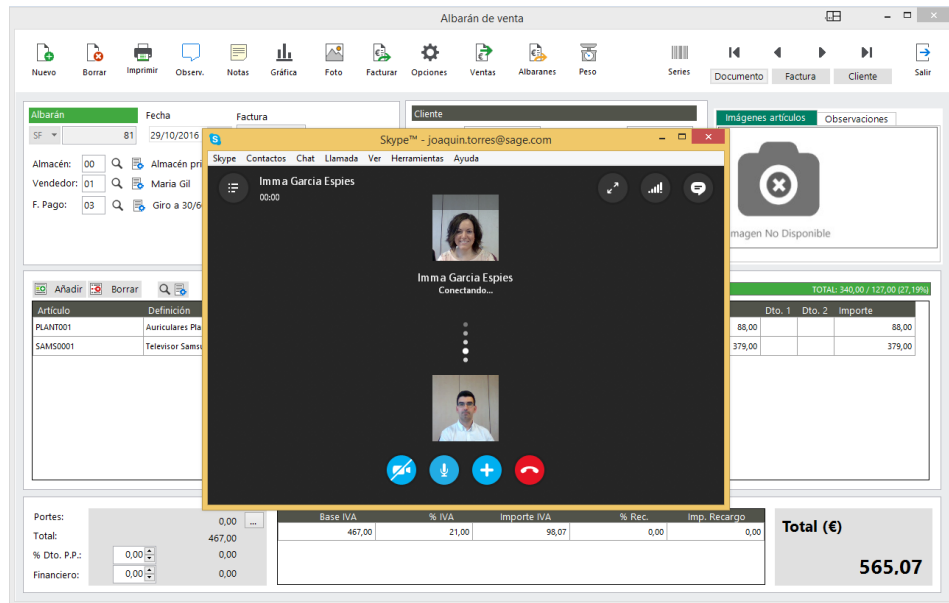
Albarán de venta

Nuevo Borrar Imprimir Observ. Notas Gráfica Foto Facturar Opciones Ventas Albaranes Peso Series Salir

Documento Factura Cliente

Albarán
SF 81
Fecha
29/10/2016
Factura
Almacén: 00 Almacén pri
Vendedor: 01 Maria Gil
F. Pago: 03 Giro a 30/6

Cliente

Imágenes artículos Observaciones

Imagen No Disponible

Añadir Borrar

TOTAL: 340,00 / 127,00 (27,19%)

| Artículo | Definición | | Dto. 1 | Dto. 2 | Importe |
|---|---|---|---|---|---|
| PLANT001 | Auriculares Pla | 88,00 | | | 88,00 |
| SAMS0001 | Televisor Samsu | 379,00 | | | 379,00 |

Skype™ - joaquin.torres@sage.com
Skype Contactos Chat Llamada Ver Herramientas Ayuda
Imma Garcia Espies
00:00
Imma Garcia Espies
Conectando...

Portes: 0,00 ...
Total: 467,00
% Dto. P.P.: 0,00 0,00
Financiero: 0,00 0,00

| Base IVA | % IVA | Importe IVA | % Rec. | Imp. Recargo |
|---|---|---|---|---|
| 467,00 | 21,00 | 98,07 | 0,00 | 0,00 |

Total (€)
565,07